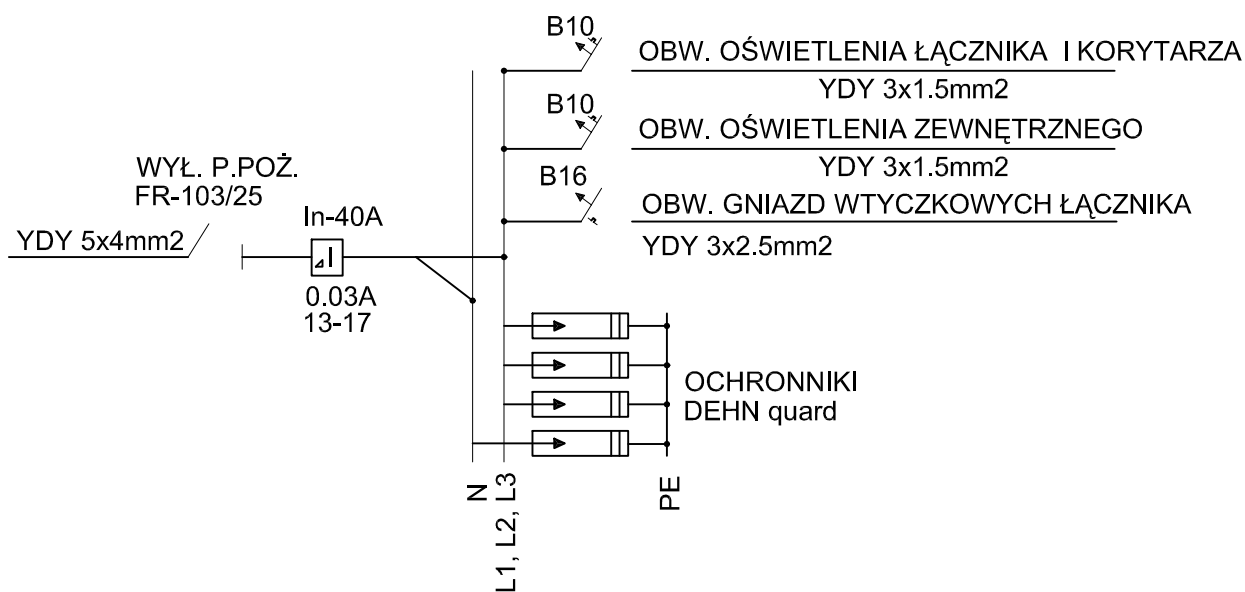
B10
OBW. OŚWIETLENIA ŁĄCZNIKA I KORYTARZA
YDY 3x1.5mm2
B10
OBW. OŚWIETLENIA ZEWNĘTRZNEGO
YDY 3x1.5mm2
WYŁ. P.POŻ.
FR-103/25
B16
OBW. GNIAZD WTYCZKOWYCH ŁĄCZNIKA
In-40A
YDY 5x4mm2
YDY 3x2.5mm2
0.03A
13-17
OCHRONNIKI
DEHN quard
N
L1, L2, L3
PE